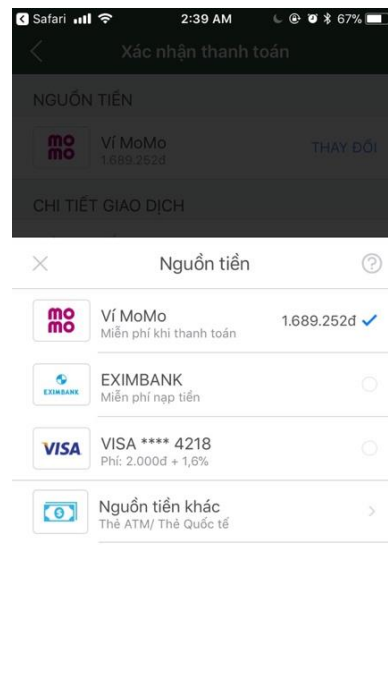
Safari 2:39 AM 67%

Xác nhận thanh toán

NGUỒN TIỀN

mo mo Ví MoMo 1.689.252đ THAY ĐỔI

CHI TIẾT GIAO DỊCH

Nguồn tiền

mo mo Ví MoMo Miễn phí khi thanh toán 1.689.252đ

EXIMBANK EXIMBANK Miễn phí nạp tiền

VISA VISA **** 4218 Phí: 2.000đ + 1,6%

Nguồn tiền khác Thẻ ATM/ Thẻ Quốc tế